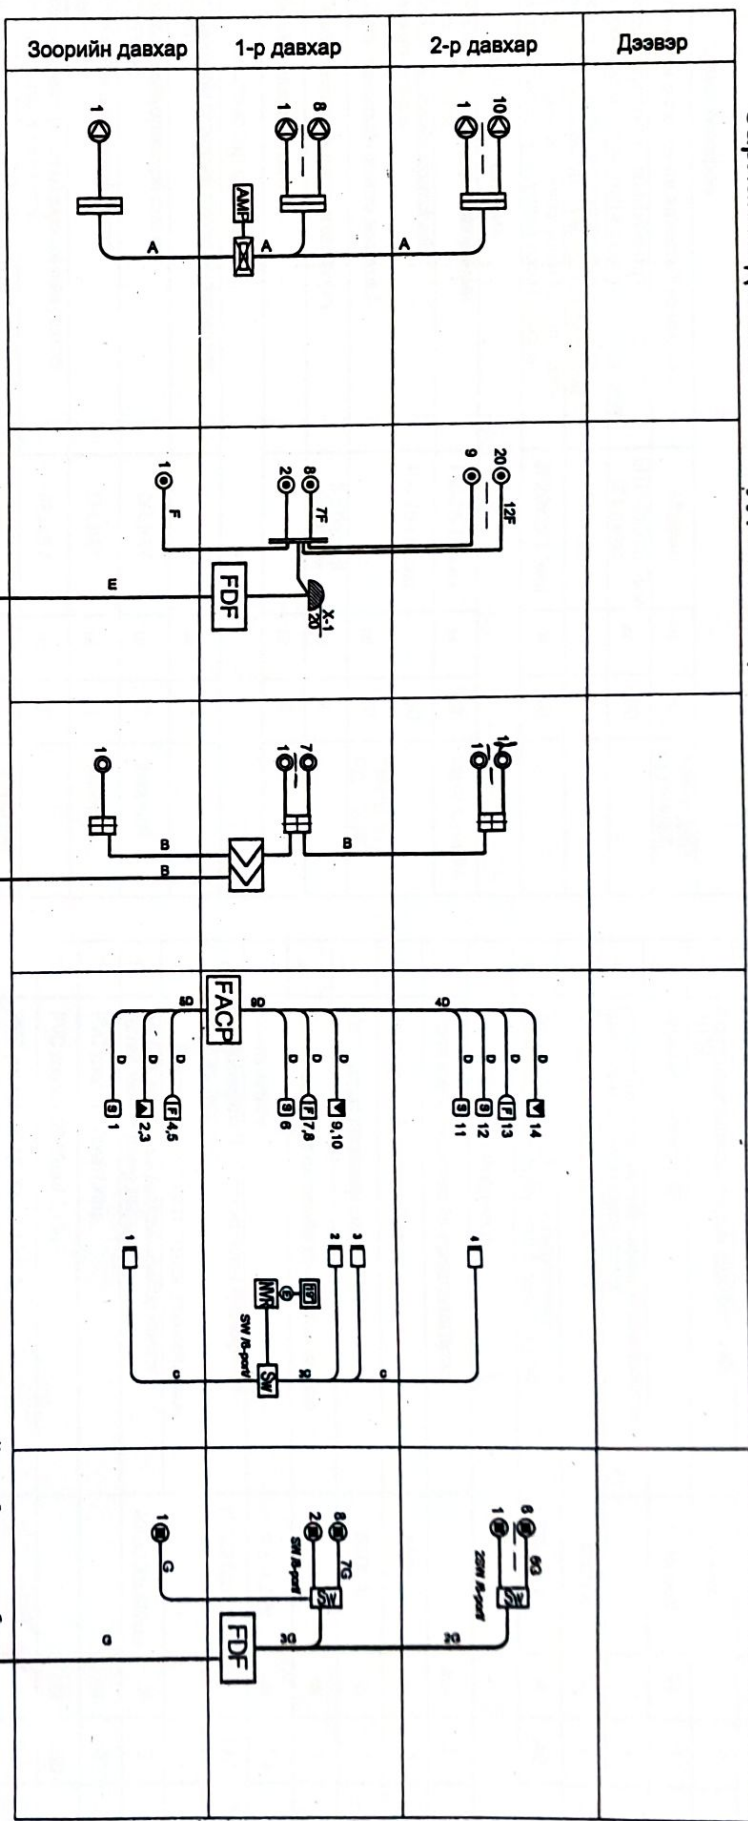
| Зоорийн давхар | 1-р давхар | 2-р давхар | Дээвэр |
|---|---|---|---|

1
1 8
1 10
AMP
A
A
A

1
2 8
9 20
F
7F
12F
E
FDF
X-1
20

1
1 7
1 14
B
B
B

FACP
8D
8D
4D
D
D
D
D
D
D
D
D
D
D
1
2,3
4,5
6
7,8
9,10
11
12
13
14

1
2
3
4
SW
SW /8-port/
c
3C
c

1
2 8
1 6
G
7G
6G
SW 8-port
2SW 8-port
SW
SW
FDF
G
3G
2G